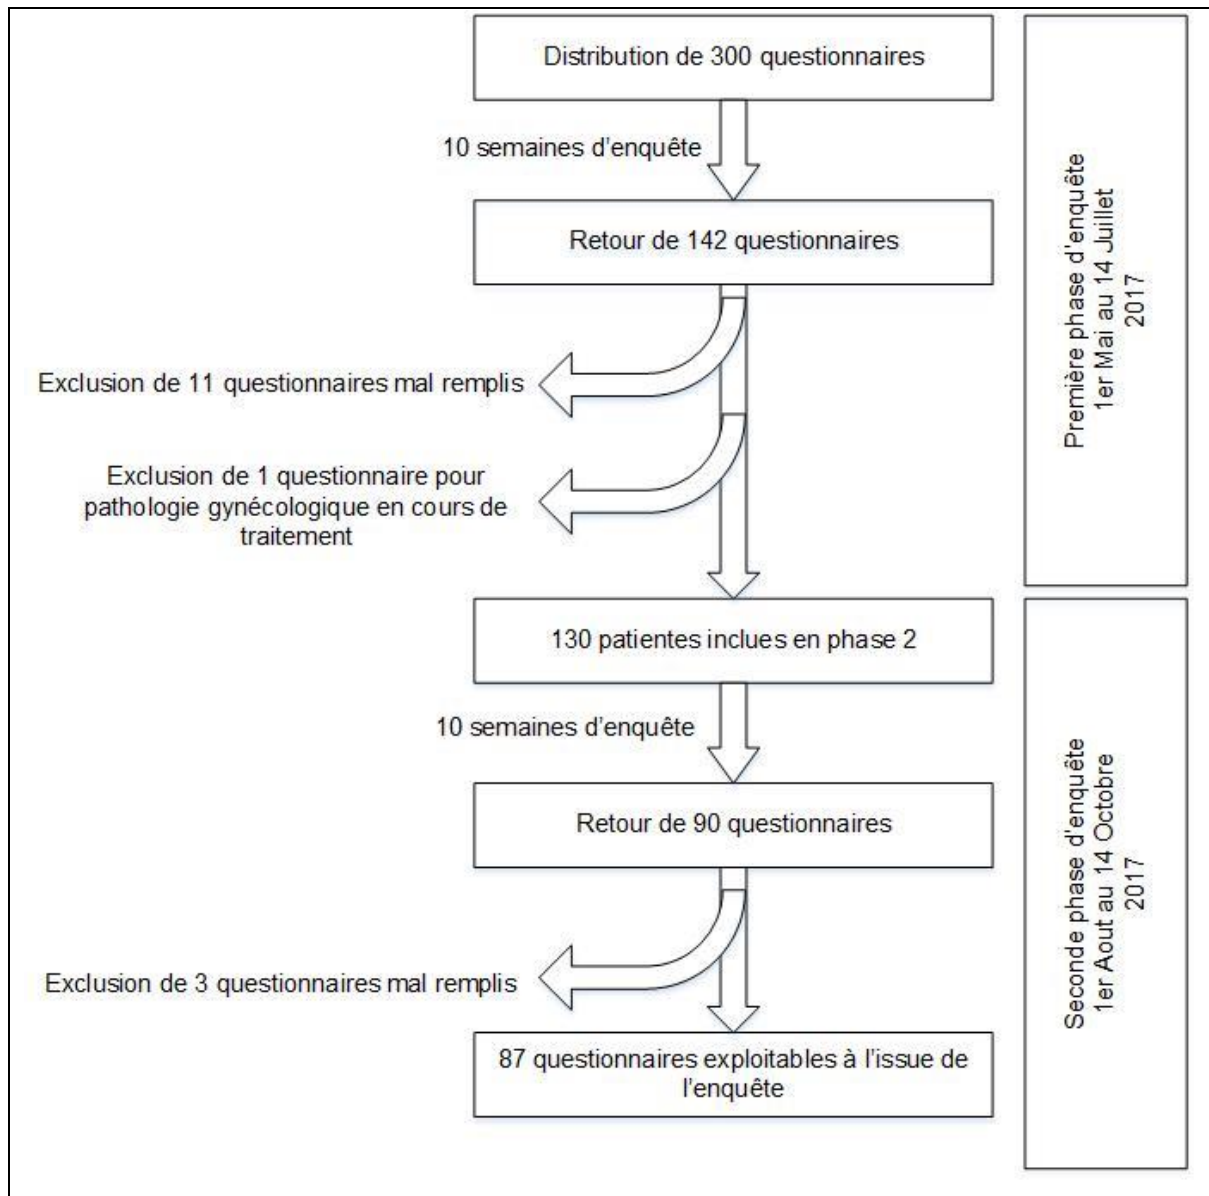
Distribution de 300 questionnaires

10 semaines d'enquête

Retour de 142 questionnaires

Exclusion de 11 questionnaires mal remplis

Exclusion de 1 questionnaire pour pathologie gynécologique en cours de traitement

130 patientes inclues en phase 2

10 semaines d'enquête

Retour de 90 questionnaires

Exclusion de 3 questionnaires mal remplis

87 questionnaires exploitables à l'issue de l'enquête

Première phase d'enquête
1er Mai au 14 Juillet
2017

Seconde phase d'enquête
1er Aout au 14 Octobre
2017